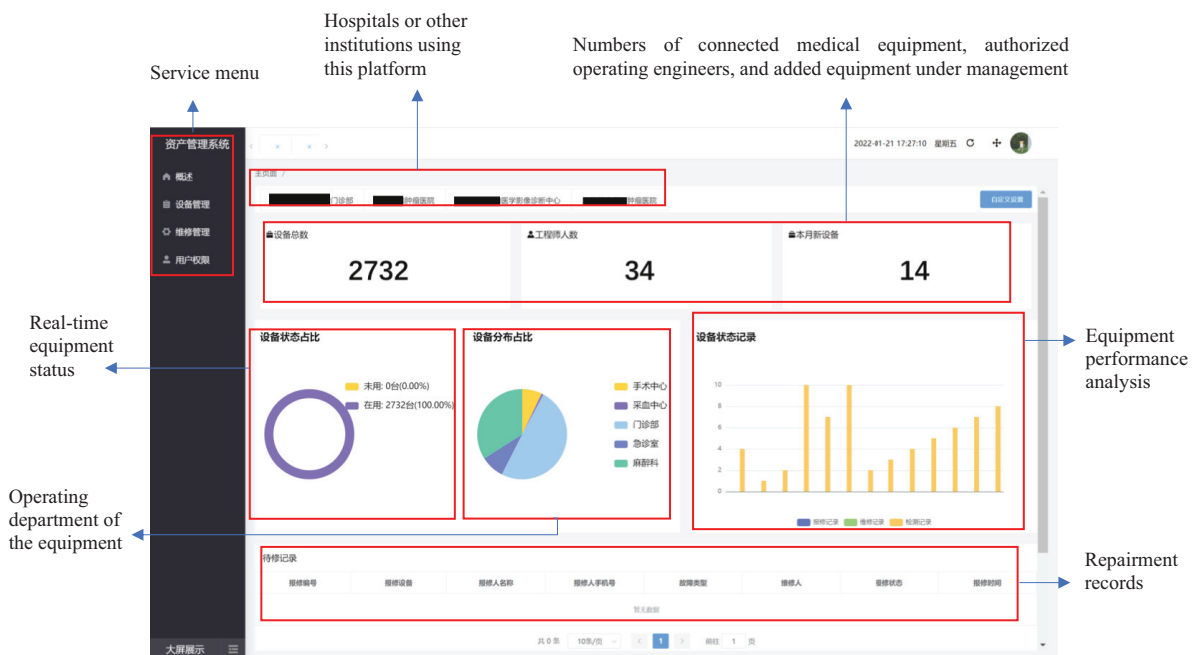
Hospitals or other institutions using this platform

Numbers of connected medical equipment, authorized operating engineers, and added equipment under management

Service menu

资产管理系统

概述

设备管理

维修管理

用户权限

2022-01-21 17:27:10 星期五

主页面 /

门诊部 肿瘤医院 医学影像诊断中心 肿瘤医院

自定义设置

设备总数

2732

工程师人数

34

本月新设备

14

Real-time equipment status

设备状态占比

未用: 0台(0.00%)

在用: 2732台(100.00%)

设备分布占比

手术中心

采血中心

门诊部

急诊室

麻醉科

设备状态记录

10

8

6

4

2

0

报修记录 维修记录 检测记录

Equipment performance analysis

Operating department of the equipment

待修记录

| 报修编号 | 报修设备 | 报修人名称 | 报修人手机号 | 故障类型 | 维修人 | 维修状态 | 报修时间 |
|---|---|---|---|---|---|---|---|

暂无数据

Repairment records

共 0 条 10条/页 1 前往 1 页

大屏展示